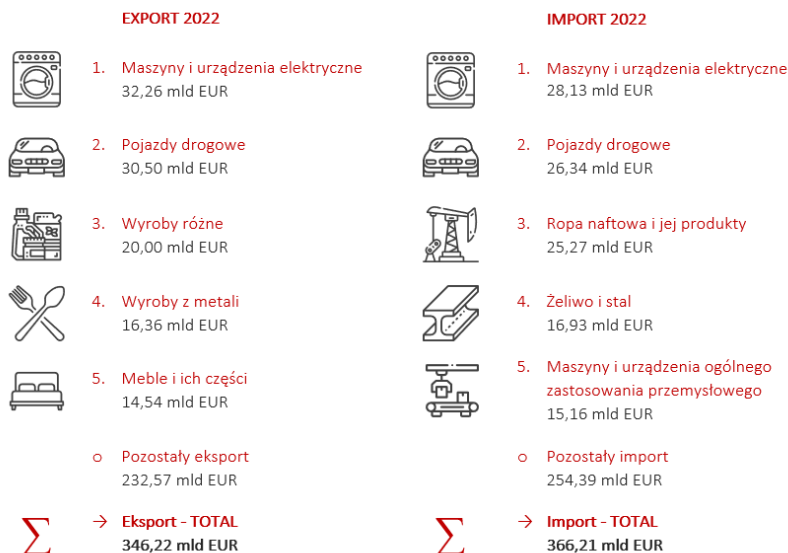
EXPORT 2022

1. Maszyny i urządzenia elektryczne
32,26 mld EUR

2. Pojazdy drogowe
30,50 mld EUR

3. Wyroby różne
20,00 mld EUR

4. Wyroby z metali
16,36 mld EUR

5. Meble i ich części
14,54 mld EUR

o Pozostały eksport
232,57 mld EUR

$\Sigma$ → Eksport - TOTAL
346,22 mld EUR

IMPORT 2022

1. Maszyny i urządzenia elektryczne
28,13 mld EUR

2. Pojazdy drogowe
26,34 mld EUR

3. Ropa naftowa i jej produkty
25,27 mld EUR

4. Żeliwo i stal
16,93 mld EUR

5. Maszyny i urządzenia ogólnego zastosowania przemysłowego
15,16 mld EUR

o Pozostały import
254,39 mld EUR

$\Sigma$ → Import - TOTAL
366,21 mld EUR